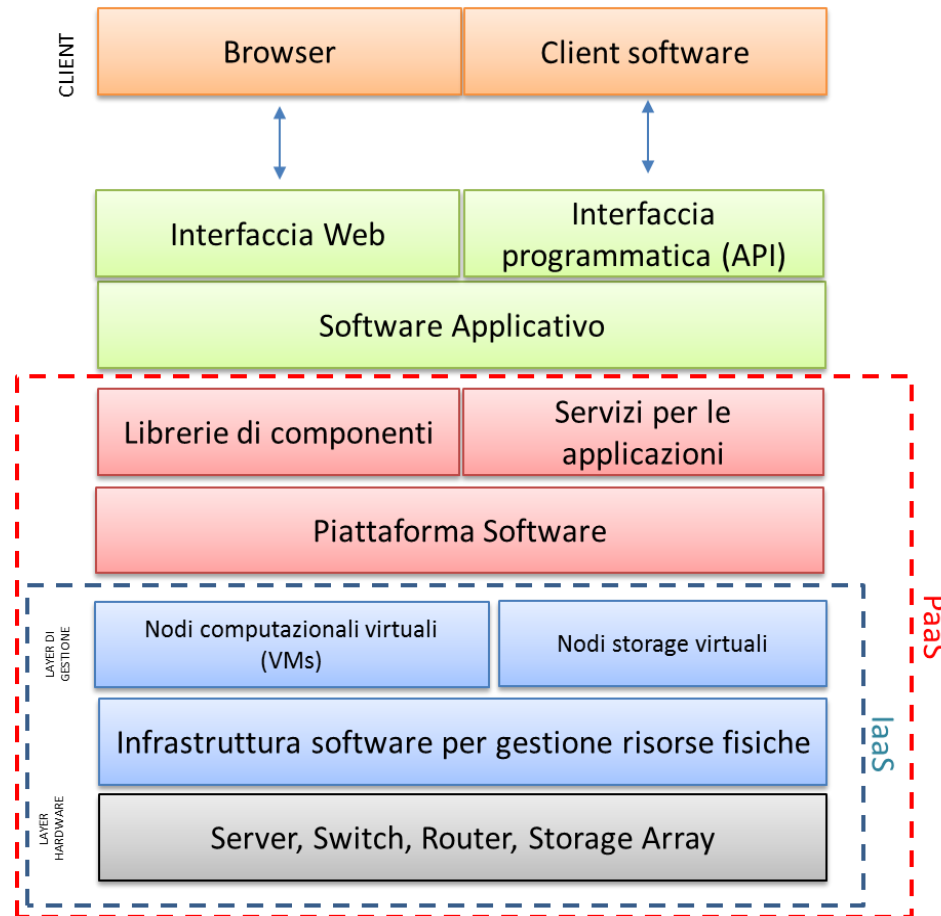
CLIENT

Browser

Client software

Interfaccia Web

Interfaccia programmatica (API)

Software Applicativo

Librerie di componenti

Servizi per le applicazioni

Piattaforma Software

LAYER DI GESTIONE

Nodi computazionali virtuali (VMs)

Nodi storage virtuali

Infrastruttura software per gestione risorse fisiche

LAYER HARDWARE

Server, Switch, Router, Storage Array

IaaS

PaaS